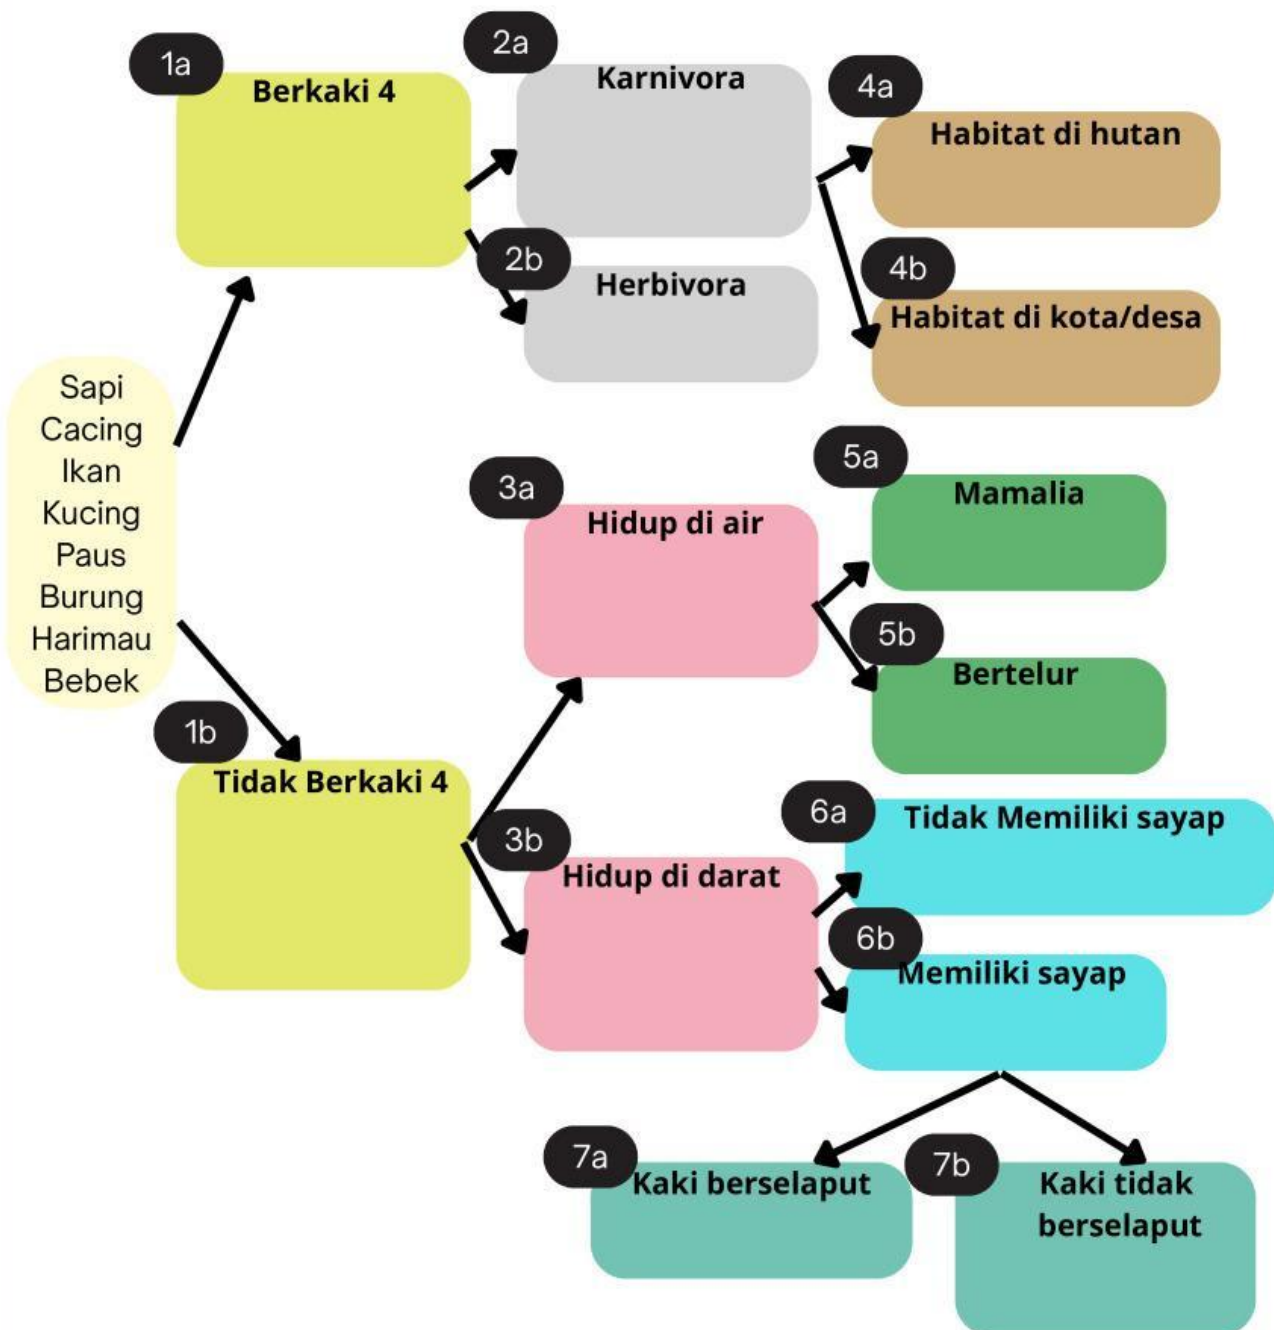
Sapi
Cacing
Ikan
Kucing
Paus
Burung
Harimau
Bebek

1a
Berkaki 4

2a
Karnivora

2b
Herbivora

4a
Habitat di hutan

4b
Habitat di kota/desa

1b
Tidak Berkaki 4

3a
Hidup di air

5a
Mamalia

5b
Bertelur

3b
Hidup di darat

6a
Tidak Memiliki sayap

6b
Memiliki sayap

7a
Kaki berselaput

7b
Kaki tidak berselaput